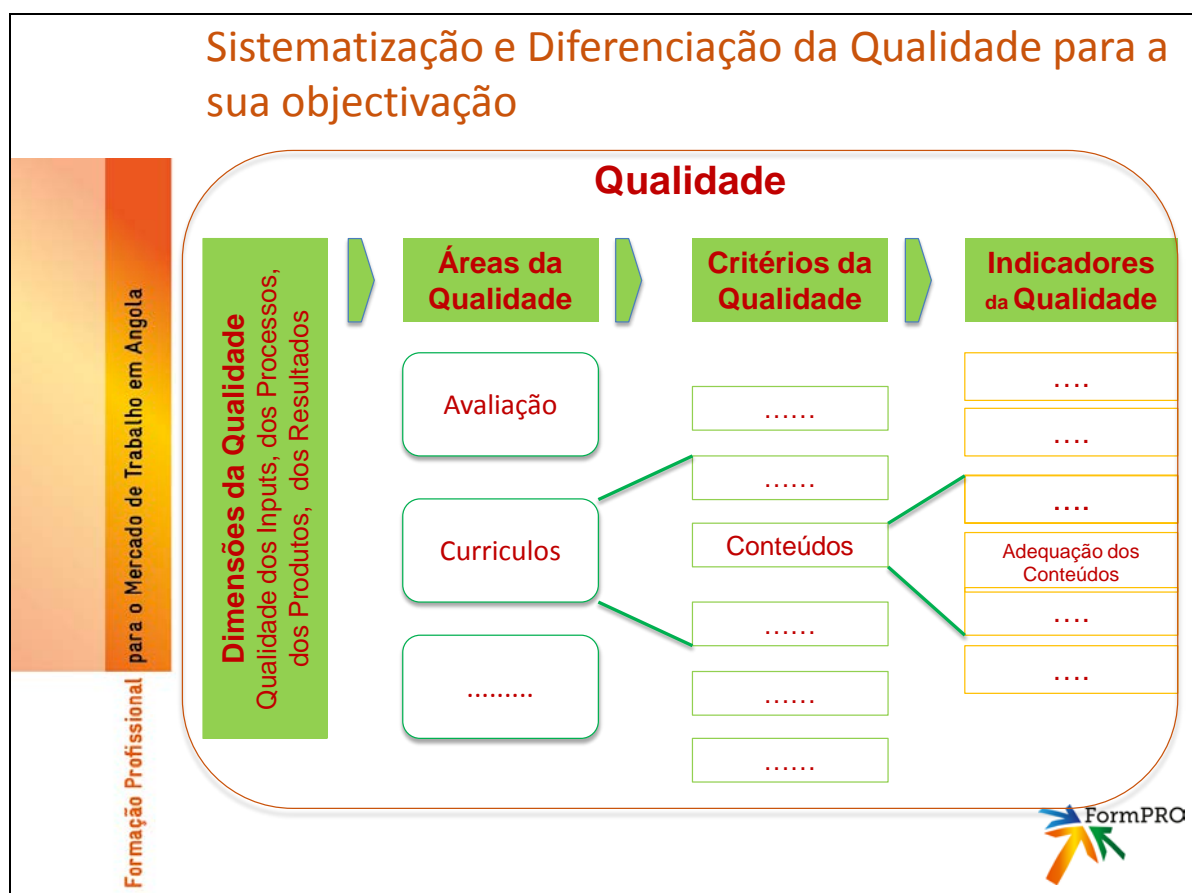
Sistematização e Diferenciação da Qualidade para a sua objectivação

Formação Profissional para o Mercado de Trabalho em Angola

Qualidade

Dimensões da Qualidade
Qualidade dos Inputs, dos Processos, dos Produtos, dos Resultados

Áreas da Qualidade

Critérios da Qualidade

Indicadores da Qualidade

Avaliação

Curriculos

………

……

……

Conteúdos

……

……

……

….

….

….

Adequação dos Conteúdos

….

….

FormPRO